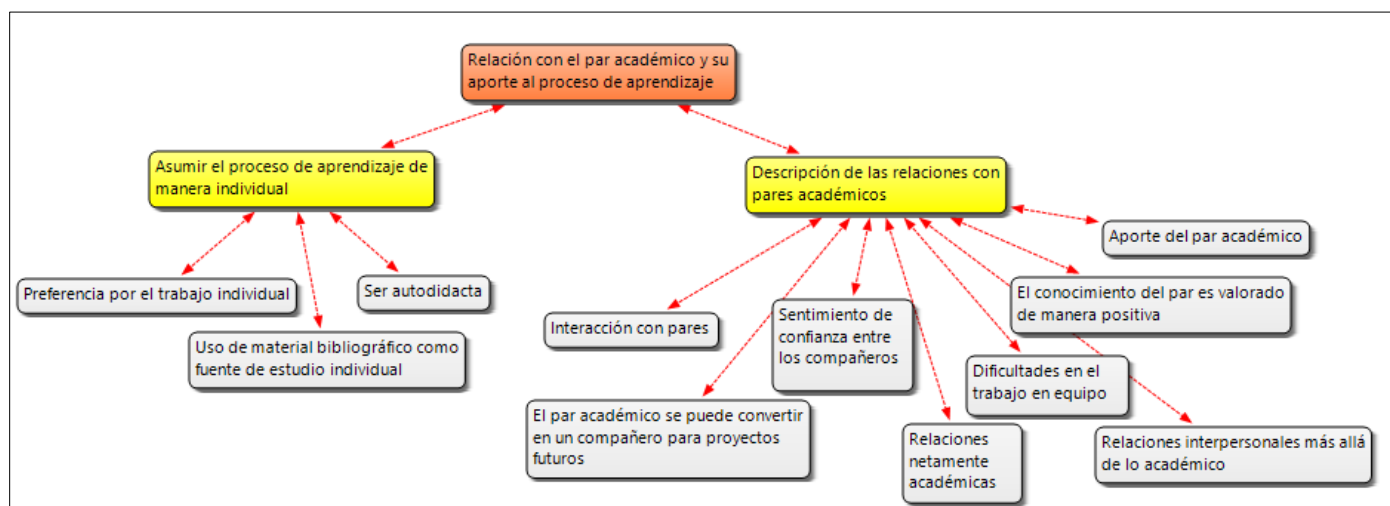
Relación con el par académico y su aporte al proceso de aprendizaje

Asumir el proceso de aprendizaje de manera individual

Descripción de las relaciones con pares académicos

Aporte del par académico

Preferencia por el trabajo individual

Ser autodidacta

Uso de material bibliográfico como fuente de estudio individual

Interacción con pares

Sentimiento de confianza entre los compañeros

El conocimiento del par es valorado de manera positiva

Dificultades en el trabajo en equipo

El par académico se puede convertir en un compañero para proyectos futuros

Relaciones netamente académicas

Relaciones interpersonales más allá de lo académico